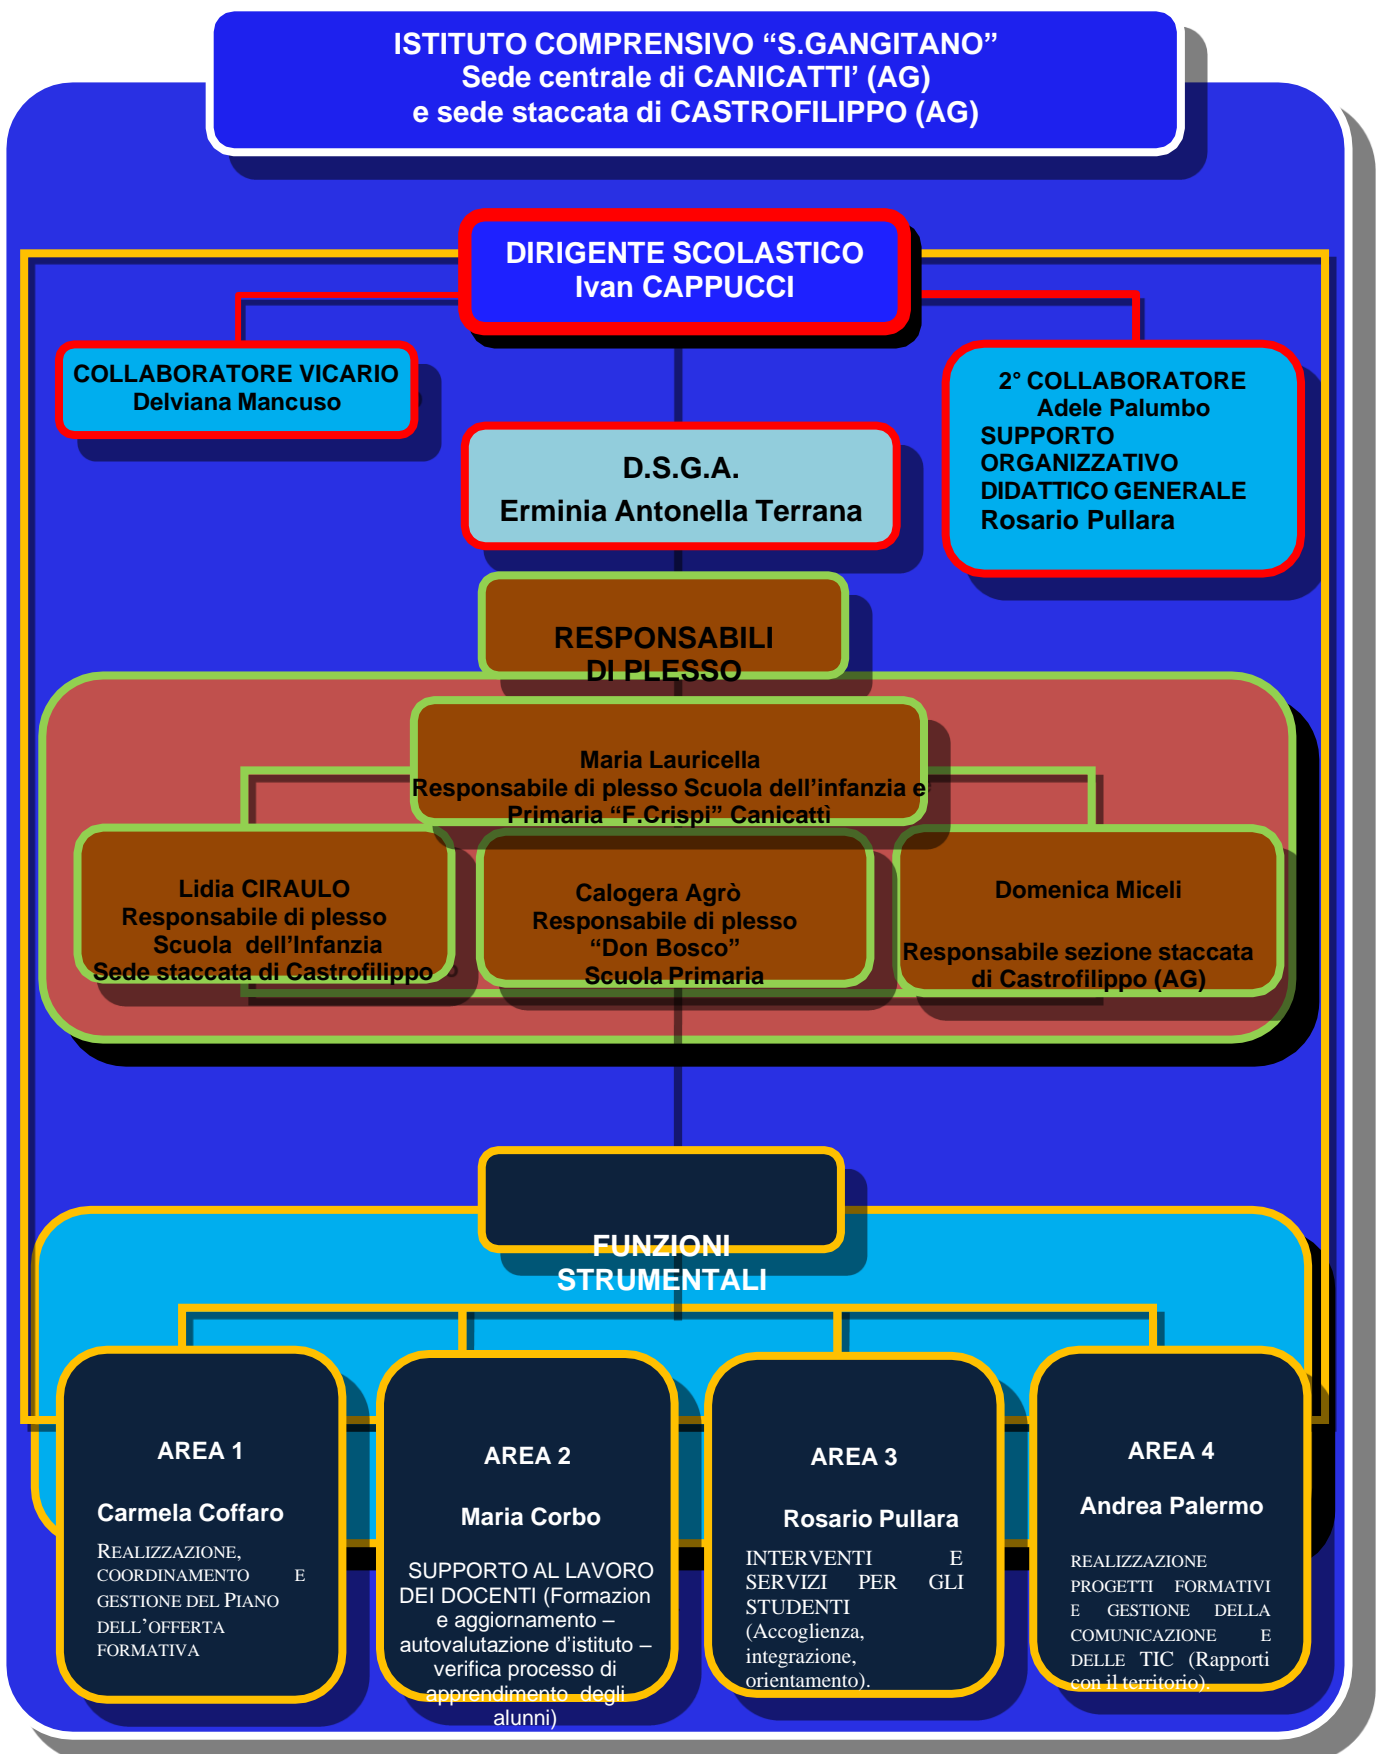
ISTITUTO COMPRENSIVO “S.GANGITANO”
Sede centrale di CANICATTI’ (AG)
e sede staccata di CASTROFILIPPO (AG)

DIRIGENTE SCOLASTICO
Ivan CAPPUCCI

COLLABORATORE VICARIO
Delviana Mancuso

D.S.G.A.
Erminia Antonella Terrana

2° COLLABORATORE
Adele Palumbo
SUPPORTO ORGANIZZATIVO DIDATTICO GENERALE
Rosario Pullara

RESPONSABILI DI PLESSO

Maria Lauricella
Responsabile di plesso Scuola dell’infanzia e Primaria “F.Crispi” Canicattì

Lidia CIRAULO
Responsabile di plesso
Scuola dell’Infanzia
Sede staccata di Castrofilippo

Calogera Agrò
Responsabile di plesso
“Don Bosco”
Scuola Primaria

Domenica Miceli
Responsabile sezione staccata di Castrofilippo (AG)

FUNZIONI STRUMENTALI

AREA 1
Carmela Coffaro
REALIZZAZIONE, COORDINAMENTO E GESTIONE DEL PIANO DELL’OFFERTA FORMATIVA

AREA 2
Maria Corbo
SUPPORTO AL LAVORO DEI DOCENTI (Formazion e aggiornamento – autovalutazione d’istituto – verifica processo di apprendimento degli alunni)

AREA 3
Rosario Pullara
INTERVENTI E SERVIZI PER GLI STUDENTI (Accoglienza, integrazione, orientamento).

AREA 4
Andrea Palermo
REALIZZAZIONE PROGETTI FORMATIVI E GESTIONE DELLA COMUNICAZIONE E DELLE TIC (Rapporti con il territorio).